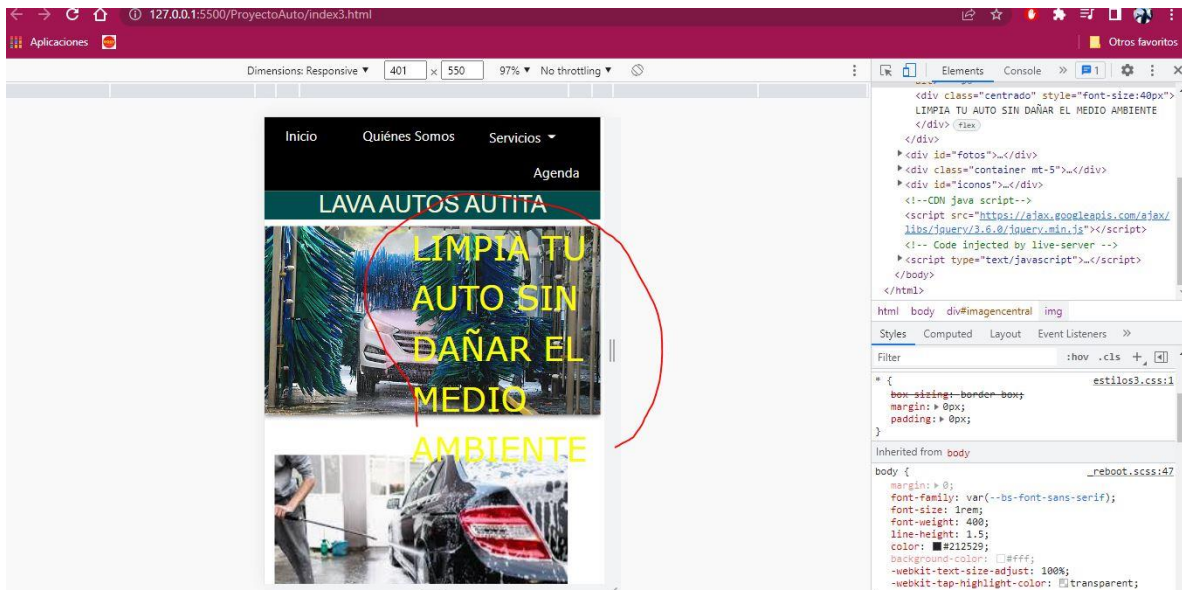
127.0.0.1:5500/ProyectoAuto/index3.html

Aplicaciones

Otros favoritos

Dimensions: Responsive ▼ 401 × 550 97% ▼ No throttling ▼

Elements Console » 1

<div class="centrado" style="font-size:40px">
LIMPIA TU AUTO SIN DAÑAR EL MEDIO AMBIENTE
</div> flex
</div>
▸<div id="fotos">…</div>
▸<div class="container mt-5">…</div>
▸<div id="iconos">…</div>
<!--CDN java script-->
<script src="https://ajax.googleapis.com/ajax/libs/jquery/3.6.0/jquery.min.js"></script>
<!-- Code injected by live-server -->
▸<script type="text/javascript">…</script>
</body>
</html>

html body div#imagencentral img

Styles Computed Layout Event Listeners »

Filter :hov .cls +

* { estilos3.css:1
box-sizing: border-box;
margin: ▸ 0px;
padding: ▸ 0px;
}

Inherited from body

body { _reboot.scss:47
margin: ▸ 0;
font-family: var(--bs-font-sans-serif);
font-size: 1rem;
font-weight: 400;
line-height: 1.5;
color: #212529;
background-color: #fff;
-webkit-text-size-adjust: 100%;
-webkit-tap-highlight-color: transparent;

Inicio Quiénes Somos Servicios ▾

Agenda

LAVA AUTOS AUTITA

LIMPIA TU AUTO SIN DAÑAR EL MEDIO AMBIENTE